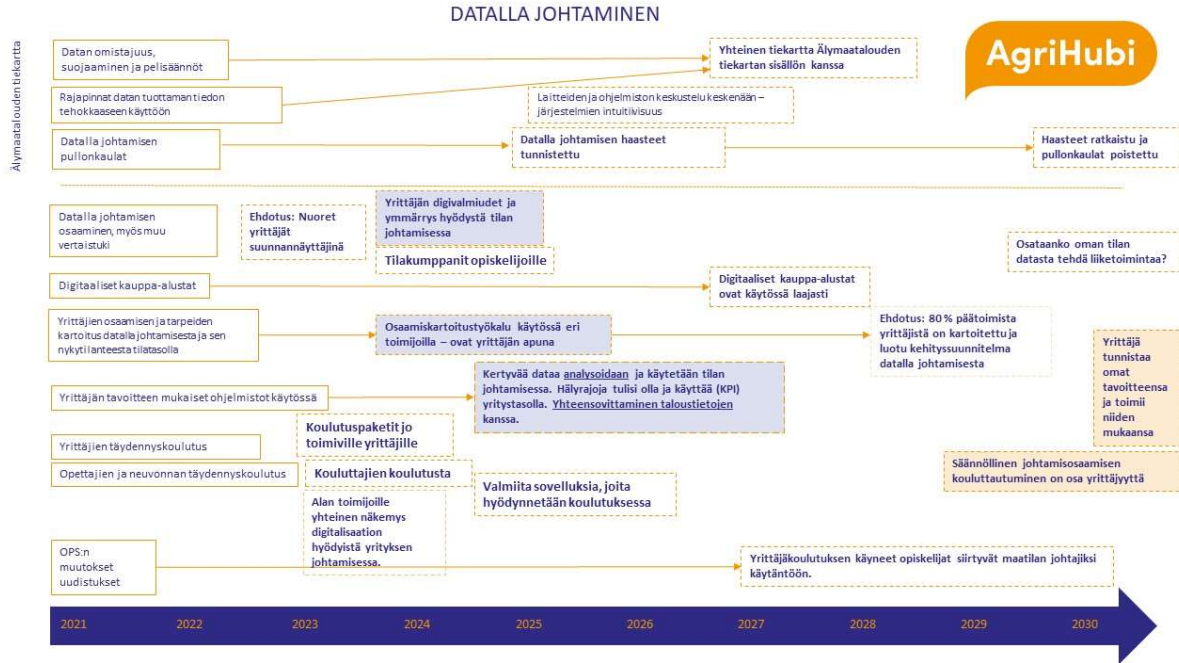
DATALLA JOHTAMINEN

Älymaatalouden tiekartta

AgriHubi

Datan omistajuus, suojaaminen ja pelisäännöt

Rajapinnat datan tuottaman tiedon tehokkaaseen käyttöön

Yhteinen tiekartta Älymaatalouden tiekartan sisällön kanssa

Laitteiden ja ohjelmiston keskustelu keskenään – järjestelmien intuitiivisuus

Datalla johtamisen pullonkaulat

Datalla johtamisen haasteet tunnistettu

Haasteet ratkaistu ja pullonkaulat poistettu

Datalla johtamisen osaaminen, myös muu vertaistuki

Ehdotus: Nuoret yrittäjät suunnannäyttäjinä

Yrittäjän digivalmiudet ja ymmärrys hyödystä tilan johtamisessa

Tilakumppanit opiskelijoille

Osataanko oman tilan datasta tehdä liiketoimintaa?

Digitaaliset kauppa-alustat

Digitaaliset kauppa-alustat ovat käytössä laajasti

Yrittäjien osaamisen ja tarpeiden kartoitus datalla johtamisesta ja sen nykytilanteesta tilatasolla

Osaamiskartoitustyökalu käytössä eri toimijoilla – ovat yrittäjän apuna

Ehdotus: 80 % päätoimista yrittäjistä on kartoitettu ja luotu kehityssuunnitelma datalla johtamisesta

Yrittäjä tunnistaa omat tavoitteensa ja toimii niiden mukaansa

Yrittäjän tavoitteen mukaiset ohjelmistot käytössä

Kertyvää dataa analysoidaan ja käytetään tilan johtamisessa. Hälyrajoja tulisi olla ja käyttää (KPI) yritystasolla. Yhteensovittaminen taloustietojen kanssa.

Yrittäjien täydennyskoulutus

Koulutuspaketit jo toimiville yrittäjille

Opettajien ja neuvonnan täydennyskoulutus

Kouluttajien koulutusta

Valmiita sovelluksia, joita hyödynnetään koulutuksessa

Säännöllinen johtamisosaamisen kouluttautuminen on osa yrittäjyyttä

Alan toimijoille yhteinen näkemys digitalisaation hyödyistä yrityksen johtamisessa.

OPS:n muutokset uudistukset

Yrittäjäkoulutuksen käyneet opiskelijat siirtyvät maatilan johtajiksi käytäntöön.

2021 2022 2023 2024 2025 2026 2027 2028 2029 2030